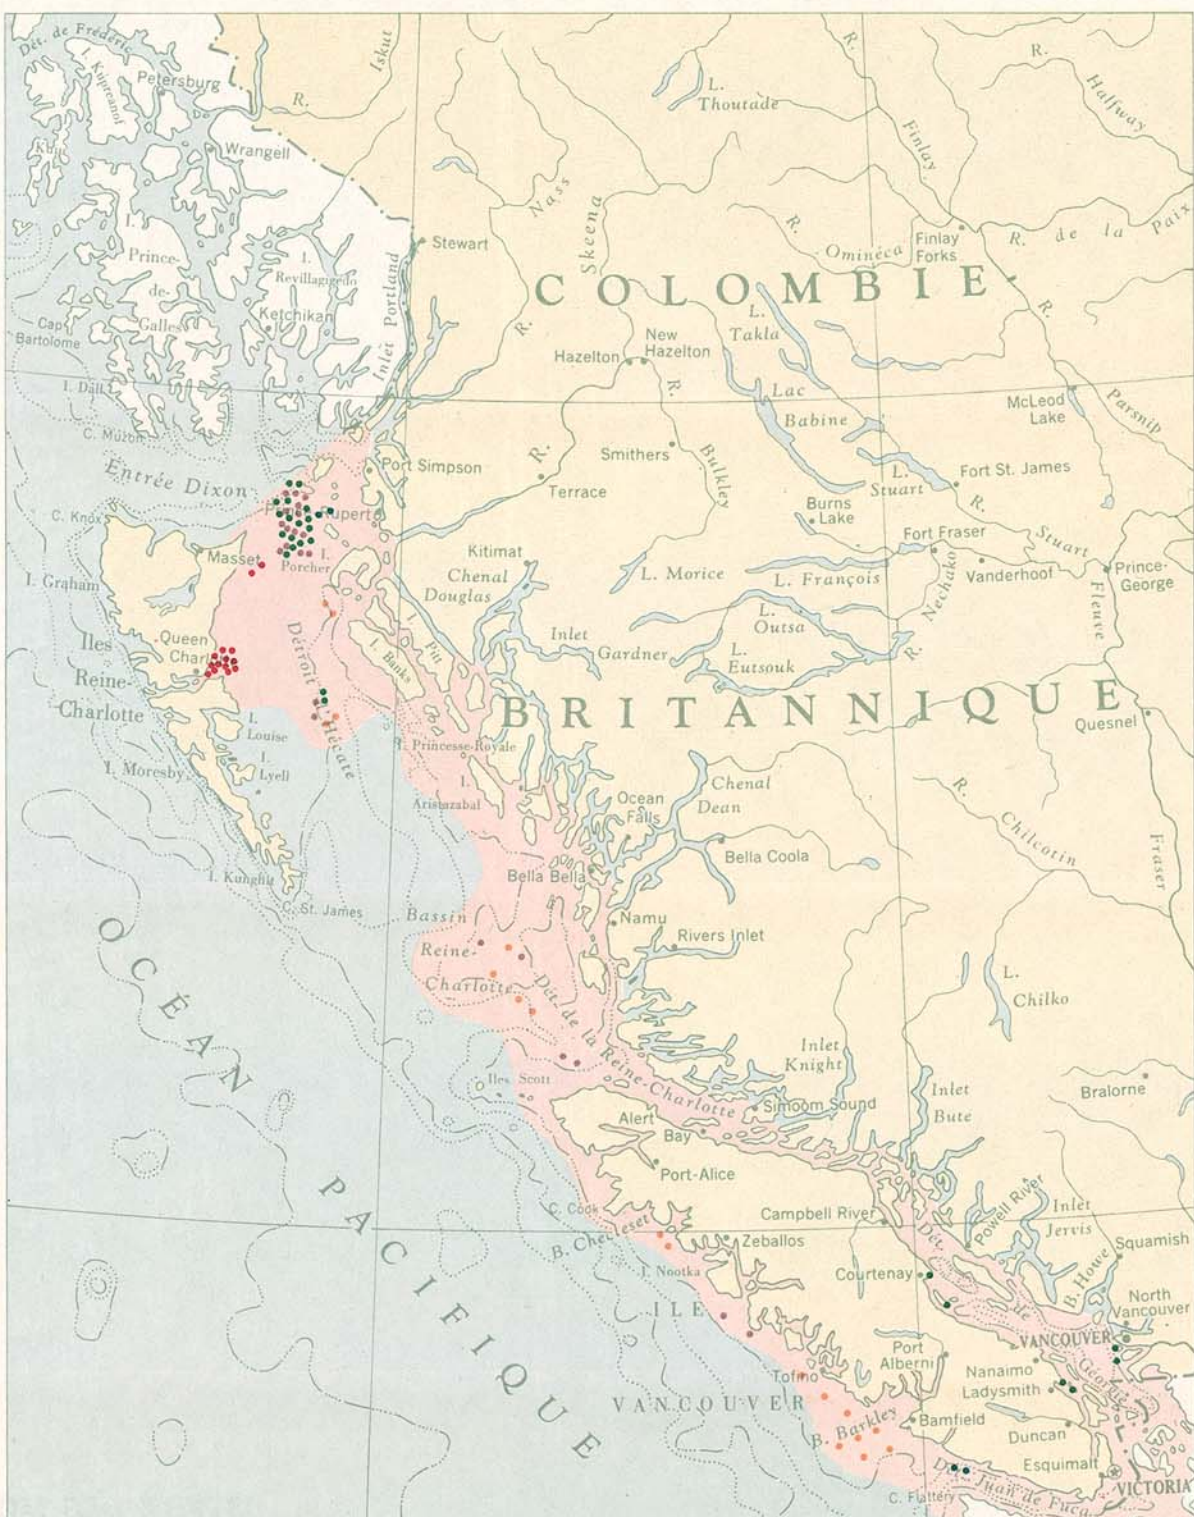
Dét. de Frederic
I. Kupreanof
Petersburg
R.
Iskut
Wrangell
I. Prince-de-Galles
I. Revillagigedo
Ketchikan
Inlet Portland
Stewart
Cap Bartolome
I. Dall
C. Muzon
Entrée Dixon
C. Knox
I. Graham
Masset
Prince Rupert
I. Porcher
Port Simpson
Iles Reine-Charlotte
Queen Charlotte
I. Louise
I. Lyell
I. Moresby
I. Kunghit
C. St. James
Détroit d'Hécate
I. Banks
I. Pitt
I. Princesse-Royale
I. Aristazabal
Kitimat
Chenal Douglas
Inlet Gardner
L. Thoutade
R. Nass
Skeena
R. Finlay
R. Omineca
Finlay Forks
R. de la Paix
R. Halfway
COLOMBIE
BRITANNIQUE
Hazelton
New Hazelton
L. Takla
Lac Babine
R. Bulkley
Smithers
Terrace
R.
Burns Lake
L. Stuart
R. Stuart
Fort St. James
McLeod Lake
R. Parsnip
Fort Fraser
Vanderhoof
R. Nechako
Prince-George
Fleuve Fraser
L. Morice
L. François
L. Outsa
L. Eutsouk
Quesnel
Chenal Dean
Ocean Falls
Bella Coola
R. Chilcotin
Fraser
Bella Bella
Namu
Rivers Inlet
L. Chilko
Bassin Reine-Charlotte
Dét. de la Reine-Charlotte
Iles Scott
Inlet Knight
Simoom Sound
Inlet Bute
Bralorne
Alert Bay
Port-Alice
C. Cook
B. Checleset
Campbell River
Powell River
Inlet Jervis
Squamish
B. Howe
North Vancouver
I. Nootka
Zeballos
Courtenay
Dét. de Georgie
ILE VANCOUVER
VANCOUVER
Tofino
Port Alberni
Nanaimo
Ladysmith
B. Barkley
Bamfield
Duncan
Esquimalt
VICTORIA
Dét. Juan de Fuca
C. Flattery
OCÉAN PACIFIQUE